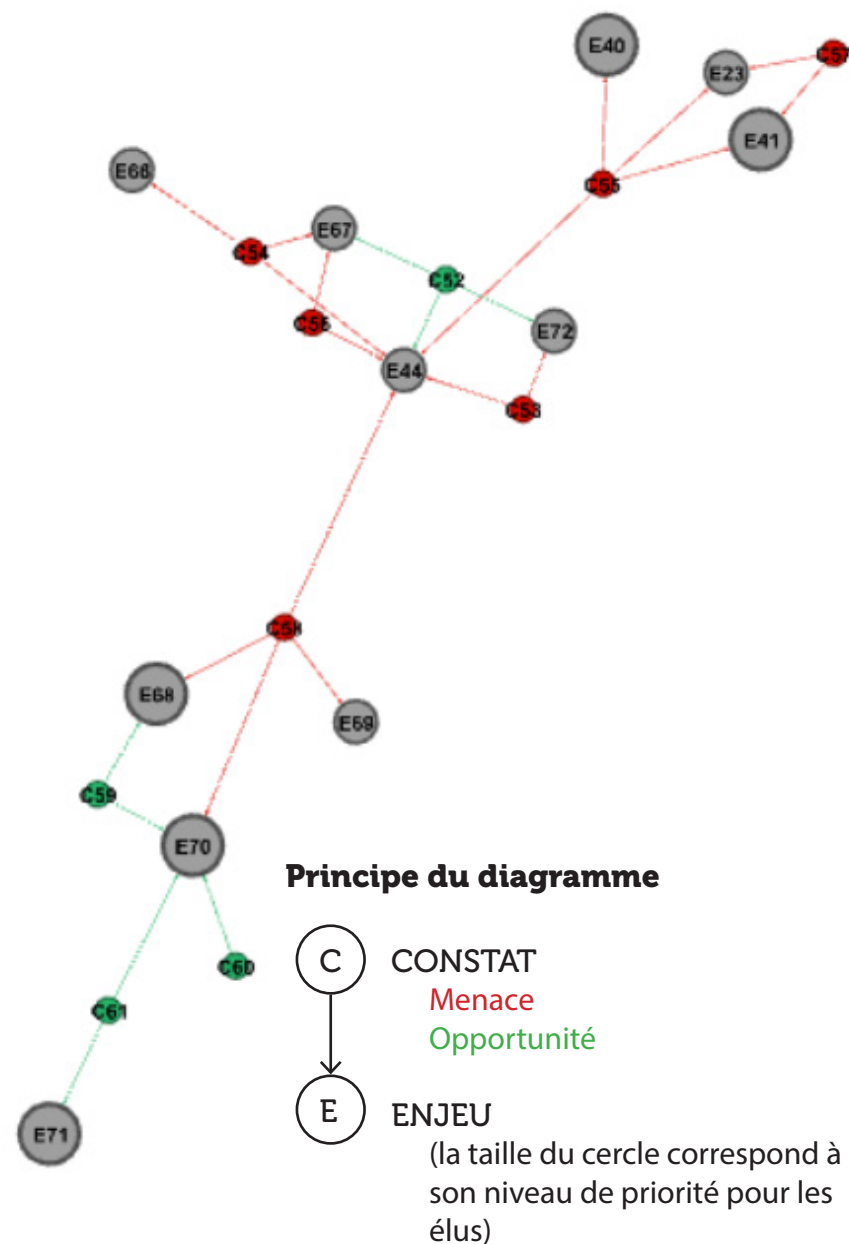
E40
E23
C57
E41
C55
E66
E67
C54
C52
C56
E72
E44
C53
C58
E68
E69
C59
E70
C60
C61
E71

Principe du diagramme

C CONSTAT
Menace
Opportunité

E ENJEU
(la taille du cercle correspond à son niveau de priorité pour les élus)